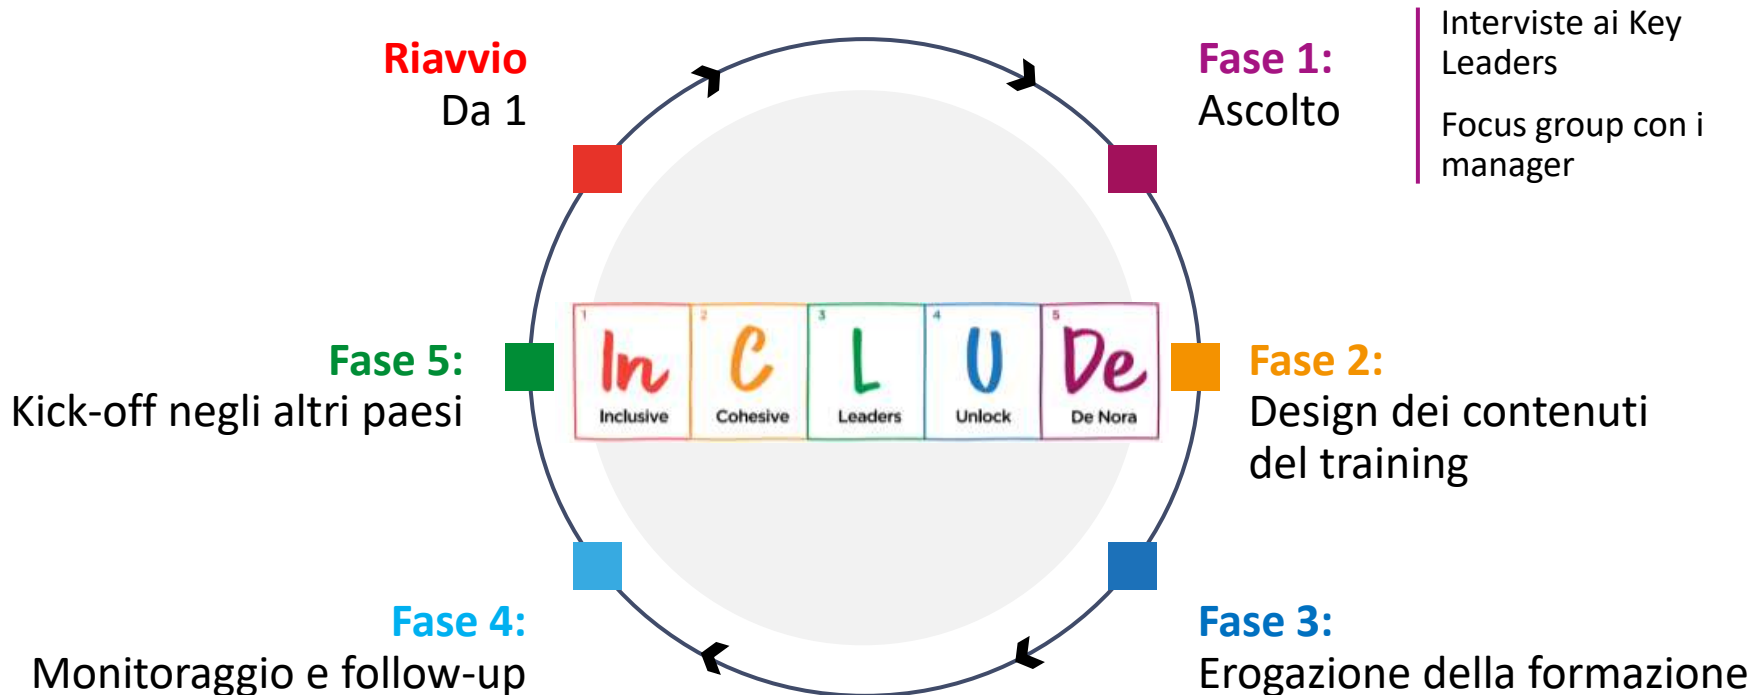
Riavvio
Da 1

Fase 1:
Ascolto

Interviste ai Key Leaders

Focus group con i manager

1 In Inclusive
2 C Cohesive
3 L Leaders
4 U Unlock
5 De De Nora

Fase 5:
Kick-off negli altri paesi

Fase 2:
Design dei contenuti del training

Fase 4:
Monitoraggio e follow-up

Fase 3:
Erogazione della formazione